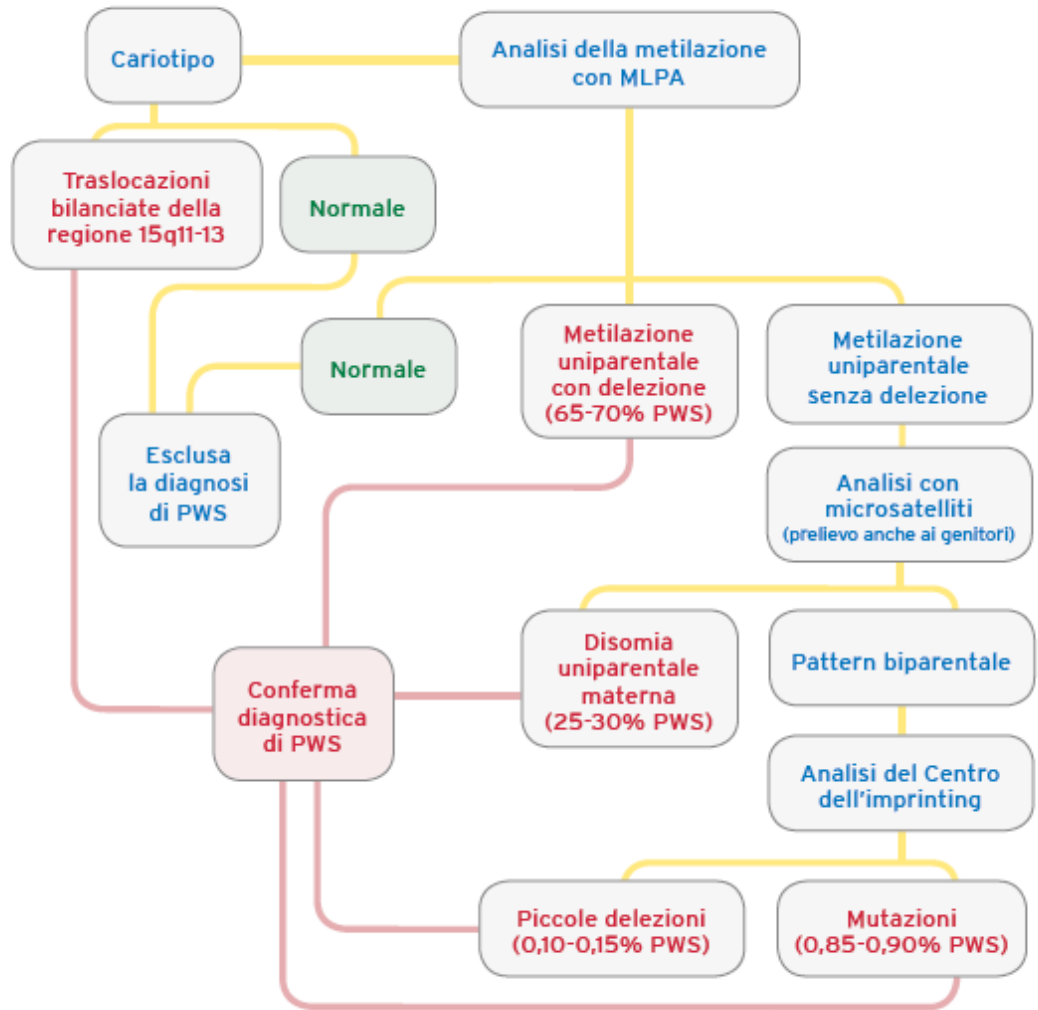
Cariotipo

Analisi della metilazione con MLPA

Traslocazioni bilanciate della regione 15q11-13

Normale

Normale

Metilazione uniparentale con delezione (65-70% PWS)

Metilazione uniparentale senza delezione

Esclusa la diagnosi di PWS

Analisi con microsatelliti (prelievo anche ai genitori)

Conferma diagnostica di PWS

Disomia uniparentale materna (25-30% PWS)

Pattern biparentale

Analisi del Centro dell'imprinting

Piccole delezioni (0,10-0,15% PWS)

Mutazioni (0,85-0,90% PWS)